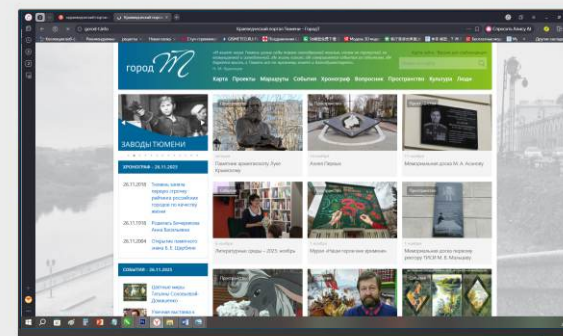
город Т

Карта Проекты Маршруты События Хронограф Вопросы Пространство Культура Люди

ЗАВОДЫ ТЮМЕНИ

ХРОНОГРАФ – 26.11.2025

26.11.1978 Тюмень заняла первое место в рейтинге российских городов по качеству жизни

26.11.1918 Родилась Бочарникова Анна Васильевна

26.11.2004 Открытие памятного знака Б. Е. Щербине

СОБЫТИЯ – 26.11.2025

Цветные миры Ольги Сосновской

Памятник архитектуры: Луки Кранкова

Аллея Первых

Мемориальная доска М. А. Асонову

Литературные среды – 2025: ноябрь

Мероприятия

Мемориальная доска

Пространство